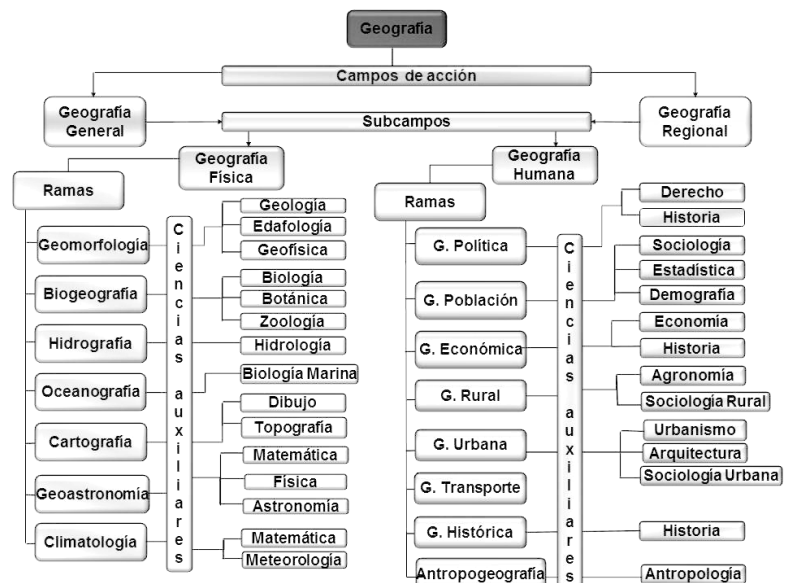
Geografía

Campos de acción

Geografía General

Subcampos

Geografía Regional

Geografía Física

Ramas

Geomorfología
Biogeografía
Hidrografía
Oceanografía
Cartografía
Geoastronomía
Climatología

Ciencias auxiliares

Geología
Edafología
Geofísica
Biología
Botánica
Zoología
Hidrología
Biología Marina
Dibujo
Topografía
Matemática
Física
Astronomía
Matemática
Meteorología

Geografía Humana

Ramas

G. Política
G. Población
G. Económica
G. Rural
G. Urbana
G. Transporte
G. Histórica
Antropogeografía

Ciencias auxiliares

Derecho
Historia
Sociología
Estadística
Demografía
Economía
Historia
Agronomía
Sociología Rural
Urbanismo
Arquitectura
Sociología Urbana
Historia
Antropología